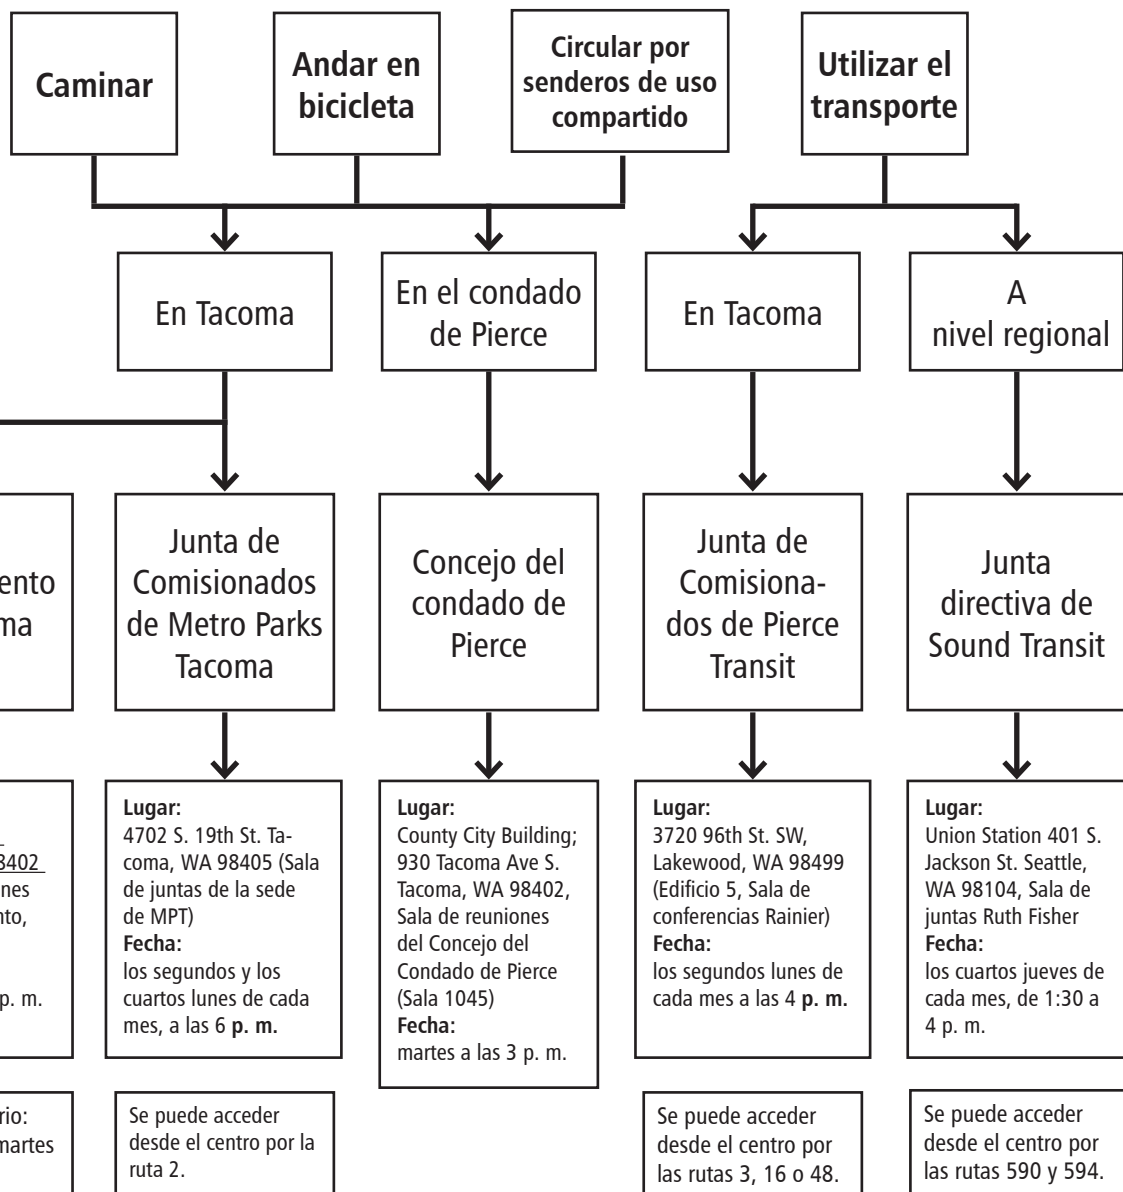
Caminar

Andar en bicicleta

Circular por senderos de uso compartido

Utilizar el transporte

En Tacoma

En el condado de Pierce

En Tacoma

A nivel regional

ento
ma

Junta de Comisionados de Metro Parks Tacoma

Concejo del condado de Pierce

Junta de Comisionados de Pierce Transit

Junta directiva de Sound Transit

8402
nes
nto,
p. m.

**Lugar:**
4702 S. 19th St. Tacoma, WA 98405 (Sala de juntas de la sede de MPT)
**Fecha:**
los segundos y los cuartos lunes de cada mes, a las 6 **p. m.**

**Lugar:**
County City Building; 930 Tacoma Ave S. Tacoma, WA 98402, Sala de reuniones del Concejo del Condado de Pierce (Sala 1045)
**Fecha:**
martes a las 3 p. m.

**Lugar:**
3720 96th St. SW, Lakewood, WA 98499 (Edificio 5, Sala de conferencias Rainier)
**Fecha:**
los segundos lunes de cada mes a las 4 **p. m.**

**Lugar:**
Union Station 401 S. Jackson St. Seattle, WA 98104, Sala de juntas Ruth Fisher
**Fecha:**
los cuartos jueves de cada mes, de 1:30 a 4 p. m.

rio:
martes

Se puede acceder desde el centro por la ruta 2.

Se puede acceder desde el centro por las rutas 3, 16 o 48.

Se puede acceder desde el centro por las rutas 590 y 594.